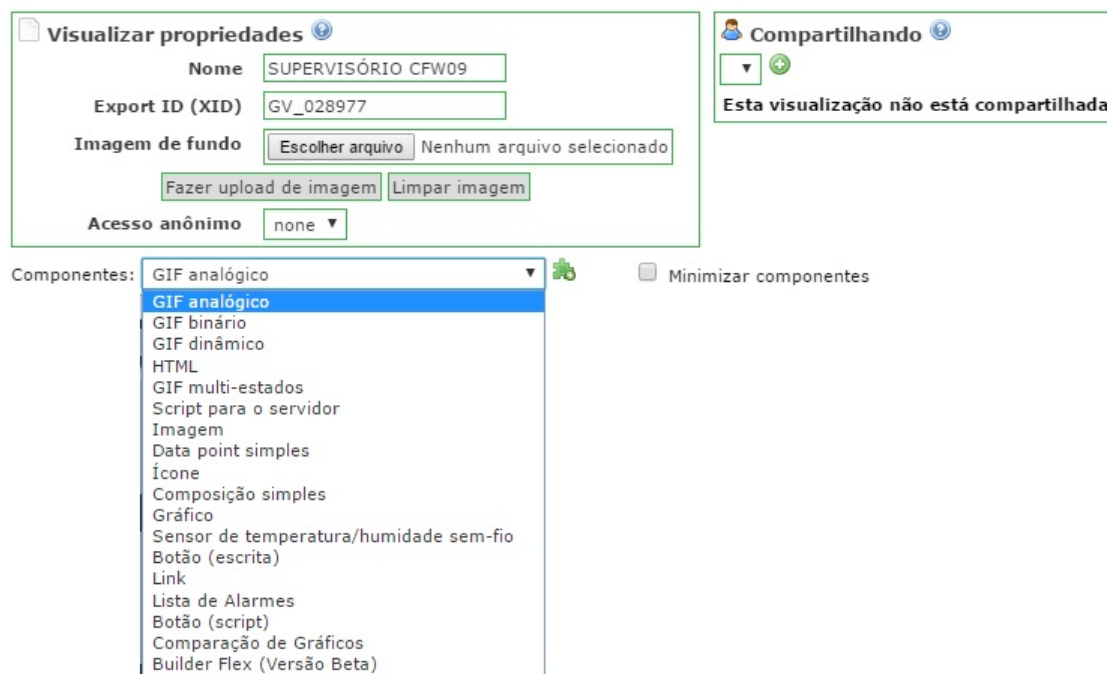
Visualizar propriedades

Nome SUPERVISÓRIO CFW09

Export ID (XID) GV_028977

Imagem de fundo Escolher arquivo Nenhum arquivo selecionado

Fazer upload de imagem Limpar imagem

Acesso anônimo none

Compartilhando

Esta visualização não está compartilhada

Componentes: GIF analógico

Minimizar componentes

GIF analógico
GIF binário
GIF dinâmico
HTML
GIF multi-estados
Script para o servidor
Imagem
Data point simples
Ícone
Composição simples
Gráfico
Sensor de temperatura/humidade sem-fio
Botão (escrita)
Link
Lista de Alarmes
Botão (script)
Comparação de Gráficos
Builder Flex (Versão Beta)